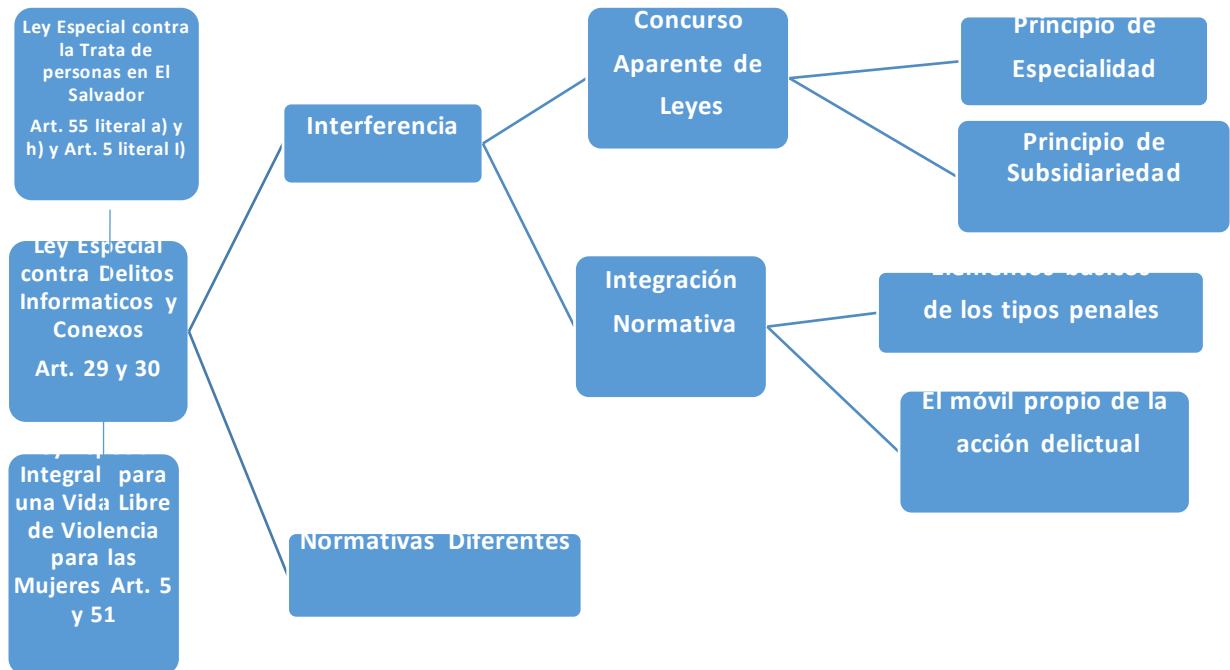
Ley Especial contra la Trata de personas en El Salvador

Art. 55 literal a) y h) y Art. 5 literal l)

Ley Especial contra Delitos Informaticos y Conexos

Art. 29 y 30

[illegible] Integral para una Vida Libre de Violencia para las Mujeres Art. 5 y 51

Interferencia

Normativas Diferentes

Concurso Aparente de Leyes

Integración Normativa

Principio de Especialidad

Principio de Subsidiariedad

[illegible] de los tipos penales

El móvil propio de la acción delictual